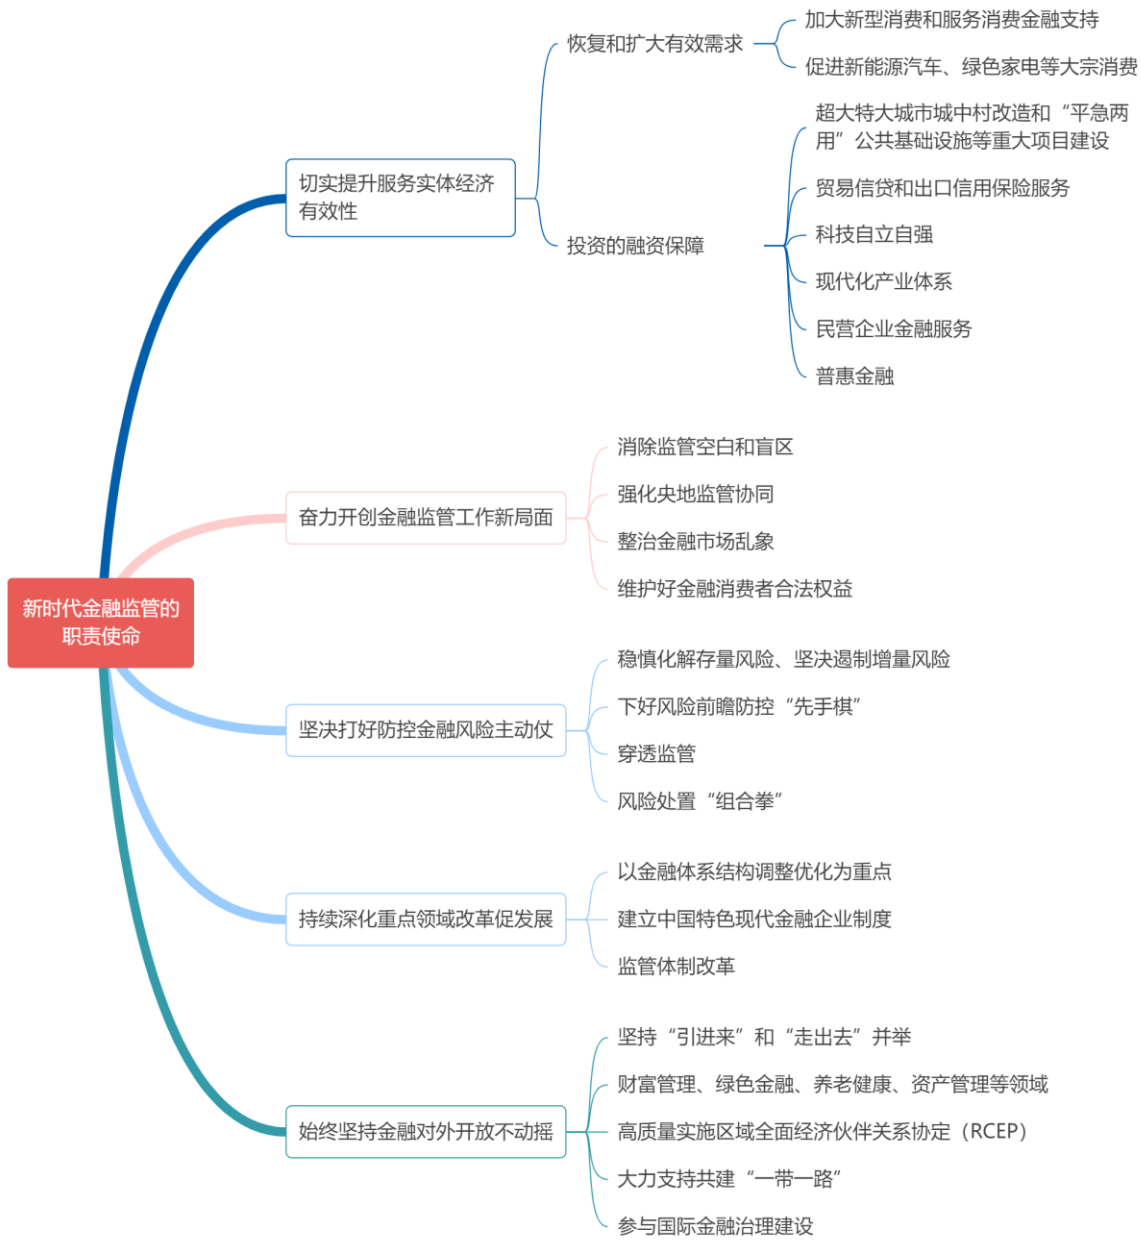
新时代金融监管的职责使命

切实提升服务实体经济有效性

恢复和扩大有效需求

加大新型消费和服务消费金融支持

促进新能源汽车、绿色家电等大宗消费

投资的融资保障

超大特大城市城中村改造和“平急两用”公共基础设施等重大项目建设

贸易信贷和出口信用保险服务

科技自立自强

现代化产业体系

民营企业金融服务

普惠金融

奋力开创金融监管工作新局面

消除监管空白和盲区

强化央地监管协同

整治金融市场乱象

维护好金融消费者合法权益

坚决打好防控金融风险主动仗

稳慎化解存量风险、坚决遏制增量风险

下好风险前瞻防控“先手棋”

穿透监管

风险处置“组合拳”

持续深化重点领域改革促发展

以金融体系结构调整优化为重点

建立中国特色现代金融企业制度

监管体制改革

始终坚持金融对外开放不动摇

坚持“引进来”和“走出去”并举

财富管理、绿色金融、养老健康、资产管理等领域

高质量实施区域全面经济伙伴关系协定（RCEP）

大力支持共建“一带一路”

参与国际金融治理建设